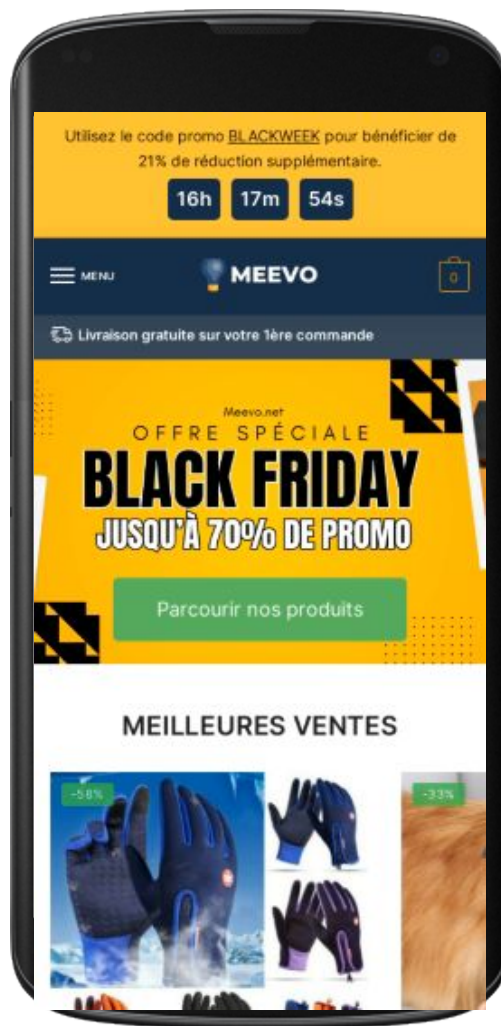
Utilisez le code promo BLACKWEEK pour bénéficier de 21% de réduction supplémentaire.

16h 17m 54s

MENU

MEEVO

0

Livraison gratuite sur votre 1ère commande

Meevo.net

OFFRE SPÉCIALE

BLACK FRIDAY

JUSQU'À 70% DE PROMO

Parcourir nos produits

MEILLEURES VENTES

-58%

-33%